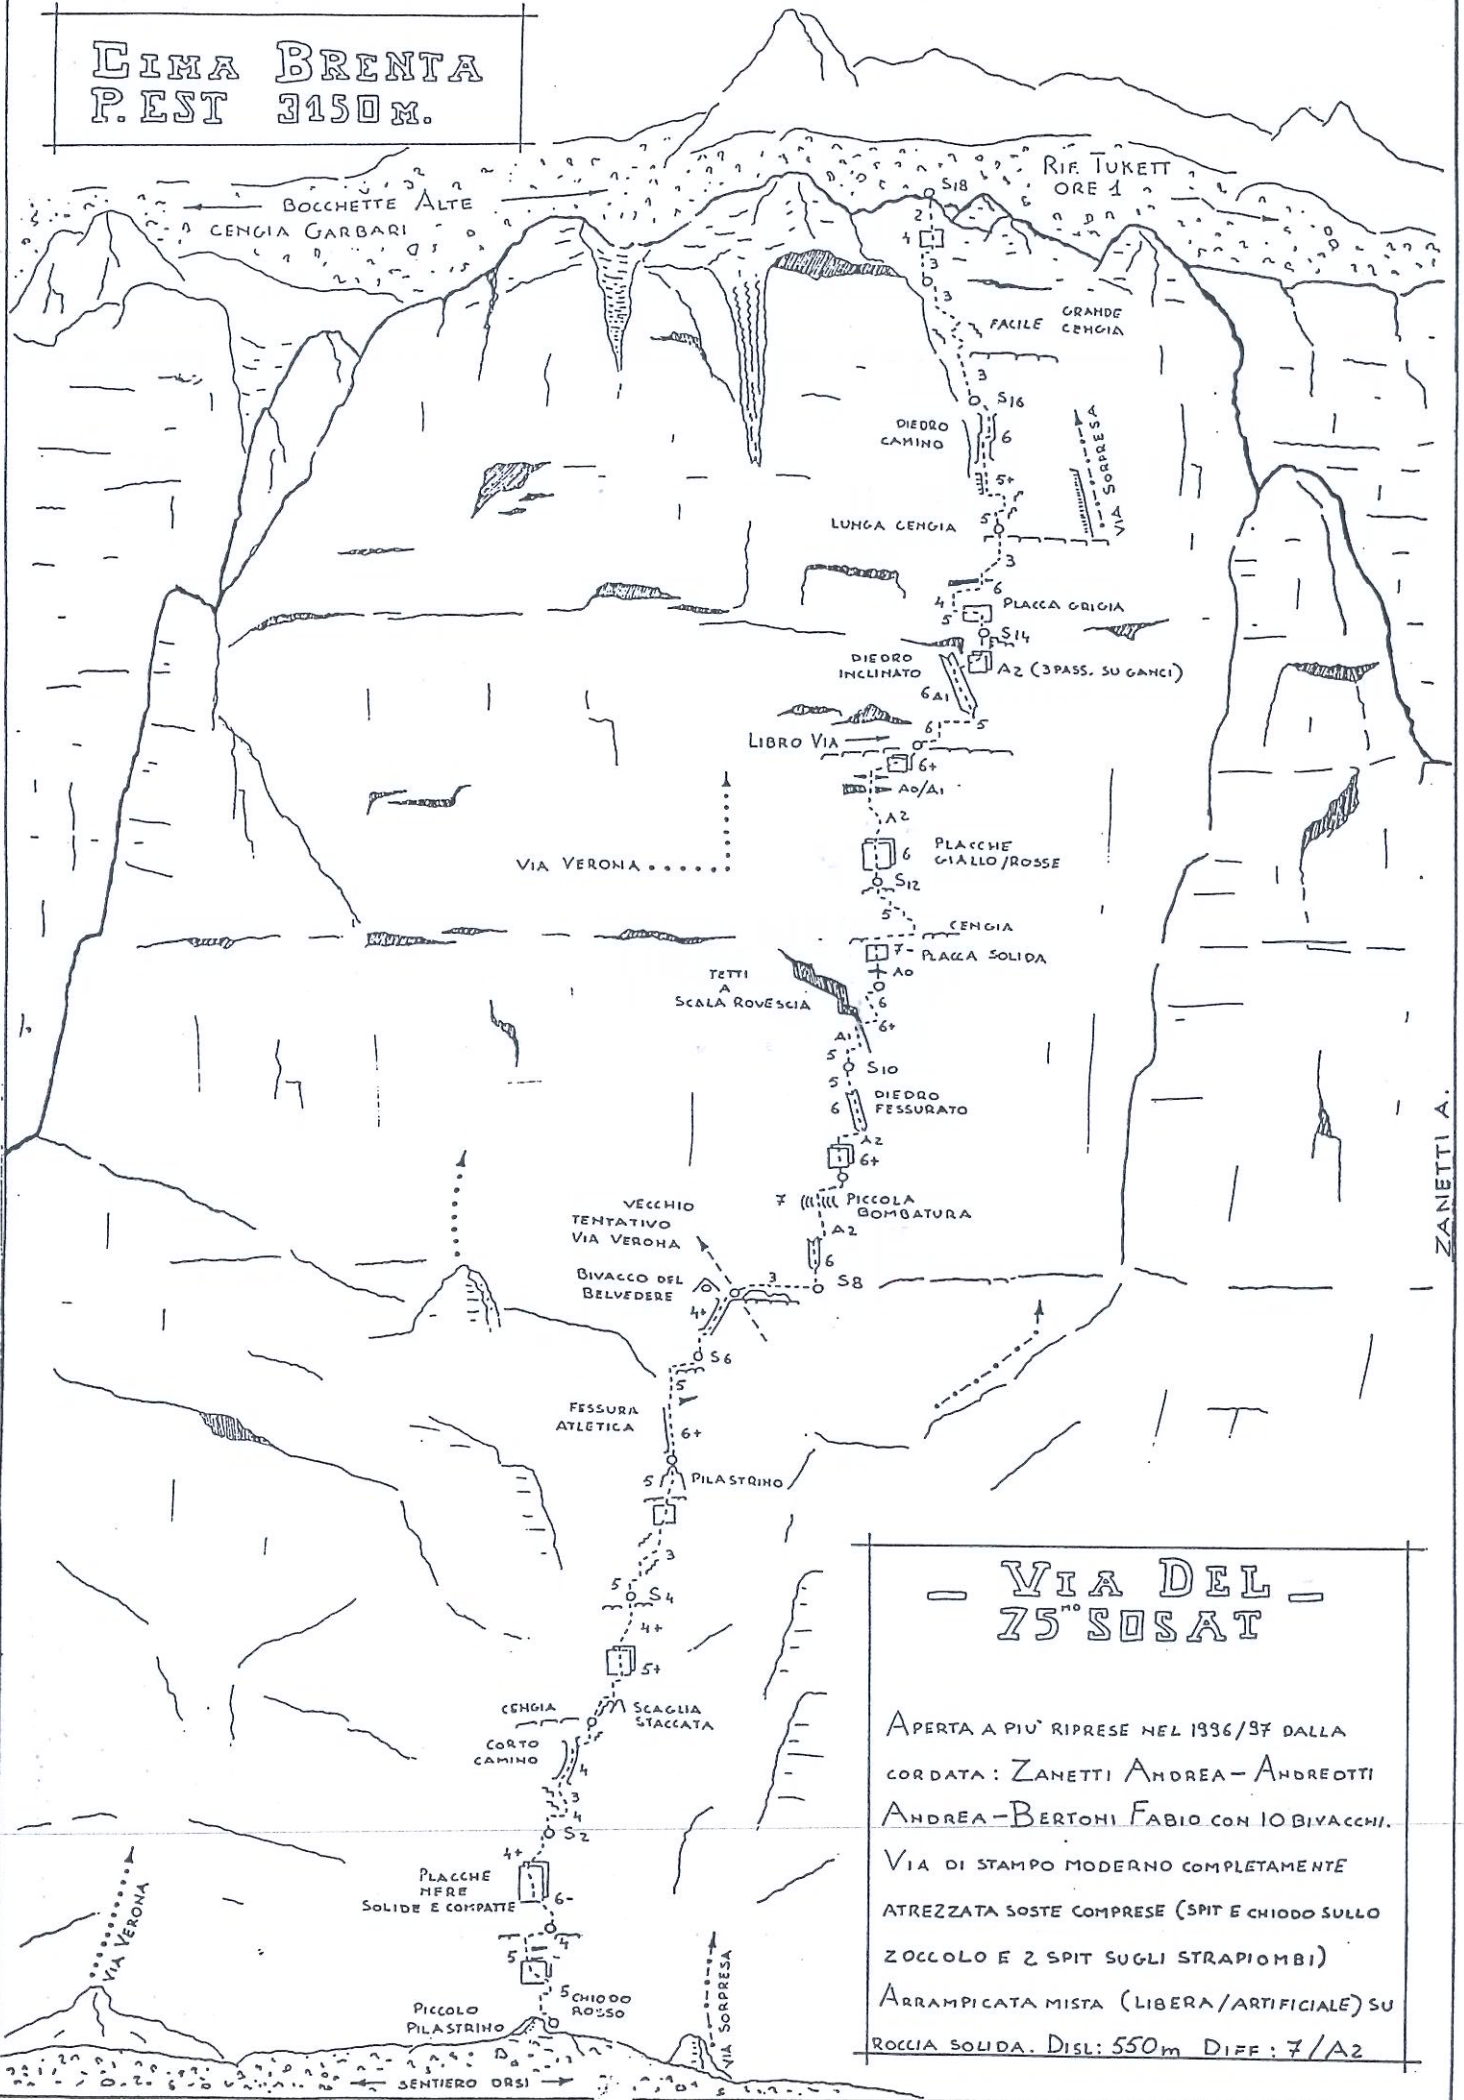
CIMA BRENTA
P. EST 3150 m.

BOCCHETTE ALTE
CENGIA GARBARI
RIF. TUKETT
ORE 1

S18
2
4
3
3
FACILE
GRANDE CENGIA
3
S16
DIEDRO CAMINO
6
5+
VIA SORPRESA
LUNGA CENGIA
5
3
6
4
PLACCA GRIGIA
5
S14
DIEDRO INCLINATO
A2 (3 PASS. SU GANCI)
6 A1
6
5
LIBRO VIA
6+
A0/A1
A2
PLACCHE GIALLO/ROSSE
6
VIA VERONA
S12
5
CENGIA
7
PLACCA SOLIDA
A0
TETTI A SCALA ROVESCIA
6
6+
A1
5
S10
5
DIEDRO FESSURATO
6
A2
6+
7
PICCOLA BOMBATURA
VECCHIO TENTATIVO VIA VERONA
A2
6
BIVACCO DEL BELVEDERE
3
S8
4+
S6
5
FESSURA ATLETICA
6+
5
PILASTRINO
3
5
S4
4+
5+
CENGIA
SCAGLIA STACCATA
CORTO CAMINO
4
3
4
S2
4+
PLACCHE NERE SOLIDE E COMPATTE
6-
4
5
VIA VERONA
5 CHIODO ROSSO
PICCOLO PILASTRINO
VIA SORPRESA
SENTIERO ORSI

ZANETTI A.

— VIA DEL —
75$^{mo}$ SOSAT

APERTA A PIU' RIPRESE NEL 1996/97 DALLA CORDATA: ZANETTI ANDREA – ANDREOTTI ANDREA – BERTONI FABIO CON 10 BIVACCHI.
VIA DI STAMPO MODERNO COMPLETAMENTE ATREZZATA SOSTE COMPRESE (SPIT E CHIODO SULLO ZOCCOLO E 2 SPIT SUGLI STRAPIOMBI)
ARRAMPICATA MISTA (LIBERA/ARTIFICIALE) SU ROCCIA SOLIDA. DISL: 550m DIFF: 7/A2